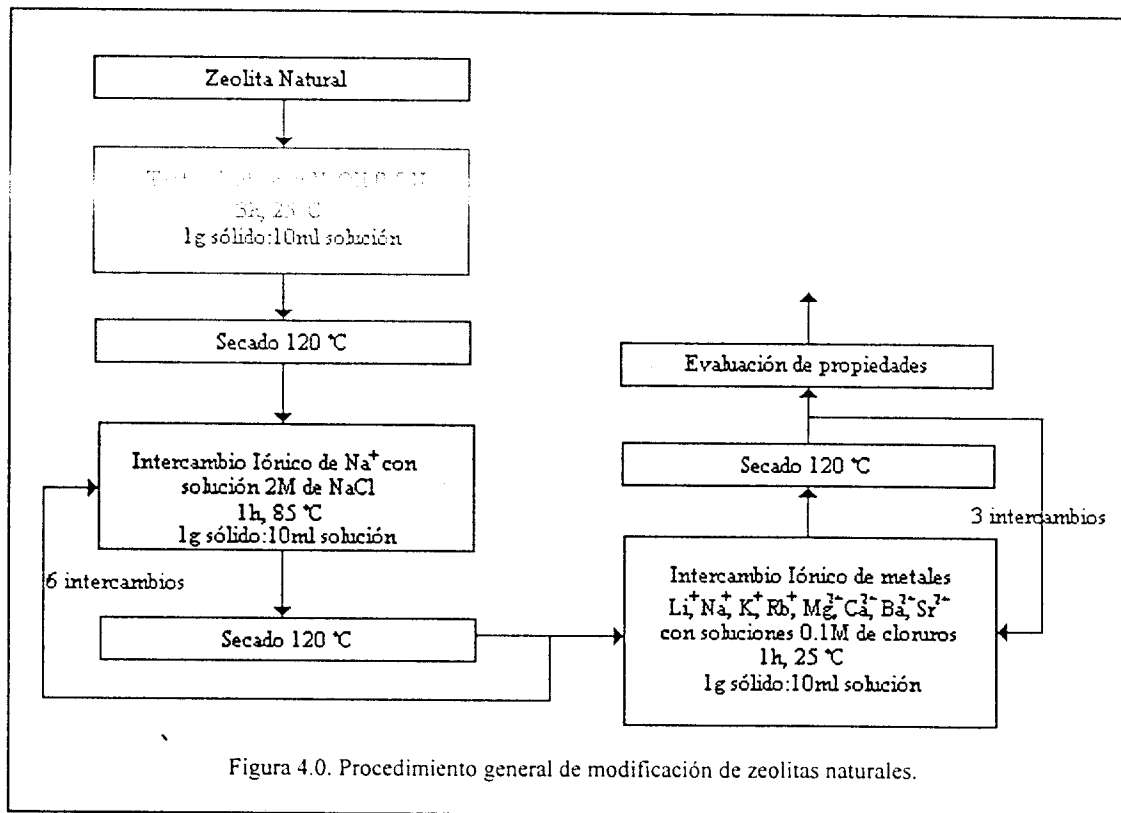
Zeolita Natural

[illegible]
5h, 25 °C
1g sólido:10ml solución

Secado 120 °C

Intercambio Iónico de $Na^+$ con solución 2M de NaCl
1h, 85 °C
1g sólido:10ml solución

6 intercambios

Secado 120 °C

Intercambio Iónico de metales
$Li^+$, $Na^+$, $K^+$, $Rb^+$, $Mg^{2+}$, $Ca^{2+}$, $Ba^{2+}$, $Sr^{2+}$
con soluciones 0.1M de cloruros
1h, 25 °C
1g sólido:10ml solución

Secado 120 °C

3 intercambios

Evaluación de propiedades

Figura 4.0. Procedimiento general de modificación de zeolitas naturales.